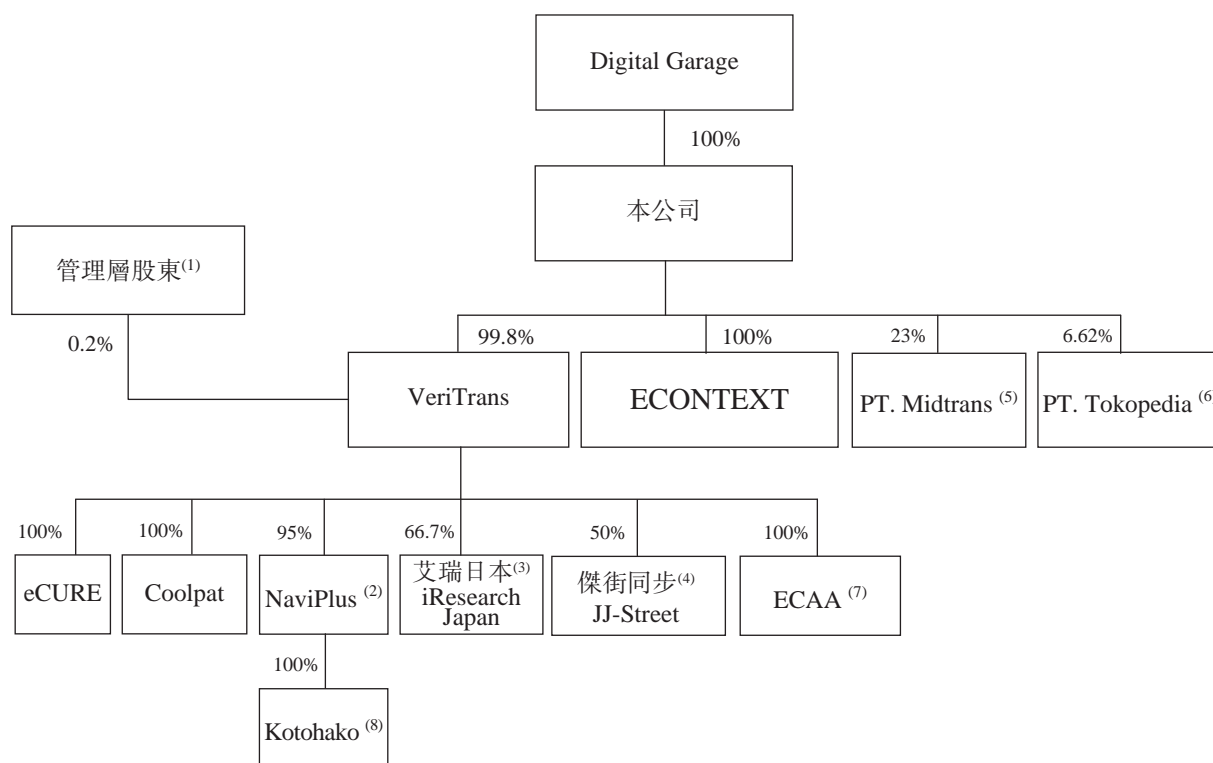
Digital Garage

100%

本公司

管理層股東$^{(1)}$

0.2%

99.8%

100%

23%

6.62%

VeriTrans

ECONTEXT

PT. Midtrans $^{(5)}$

PT. Tokopedia $^{(6}$

100%

100%

95%

66.7%

50%

100%

eCURE

Coolpat

NaviPlus $^{(2)}$

艾瑞日本$^{(3)}$ iResearch Japan

傑街同步$^{(4)}$ JJ-Street

ECAA $^{(7)}$

100%

Kotohako $^{(8)}$